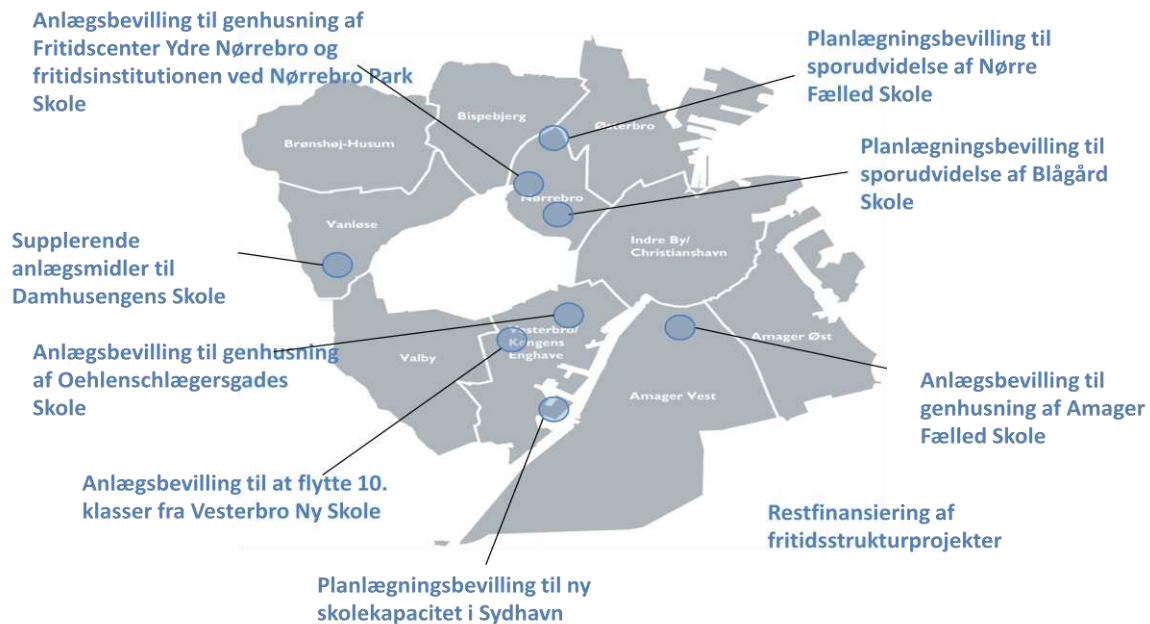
Anlægsbevilling til genhusning af Fritidscenter Ydre Nørrebro og fritidsinstitutionen ved Nørrebro Park Skole

Planlægningsbevilling til sporudvidelse af Nørre Fælled Skole

Bispebjerg

Brønshøj-Husum

Østerbro

Planlægningsbevilling til sporudvidelse af Blågård Skole

Nørrebro

Vanløse

Supplerende anlægsmidler til Damhusengens Skole

Indre By/ Christianshavn

Anlægsbevilling til genhusning af Oehlenschlægersgades Skole

Vesterbro/ Kongens Enghave

Valby

Amager Øst

Amager Vest

Anlægsbevilling til genhusning af Amager Fælled Skole

Anlægsbevilling til at flytte 10. klasser fra Vesterbro Ny Skole

Restfinansiering af fritidsstrukturprojekter

Planlægningsbevilling til ny skolekapacitet i Sydhavn